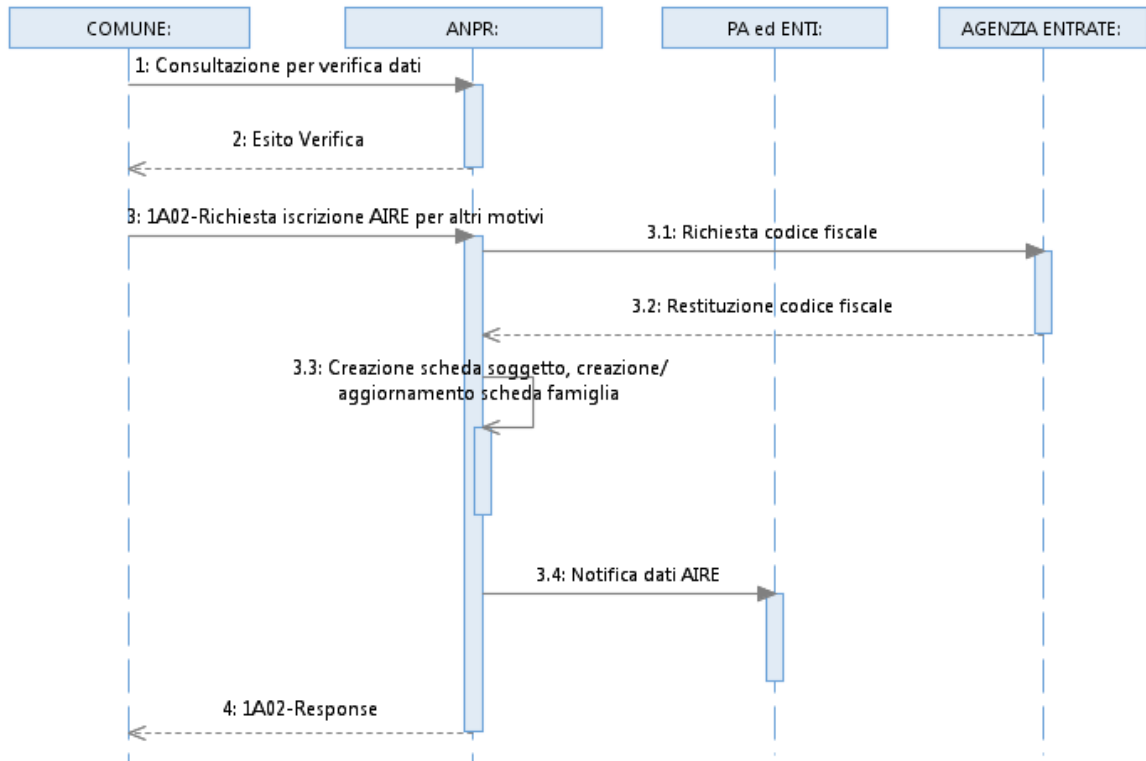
COMUNE:

ANPR:

PA ed ENTI:

AGENZIA ENTRATE:

1: Consultazione per verifica dati

2: Esito Verifica

3: 1A02-Richiesta iscrizione AIRE per altri motivi

3.1: Richiesta codice fiscale

3.2: Restituzione codice fiscale

3.3: Creazione scheda soggetto, creazione/ aggiornamento scheda famiglia

3.4: Notifica dati AIRE

4: 1A02-Response